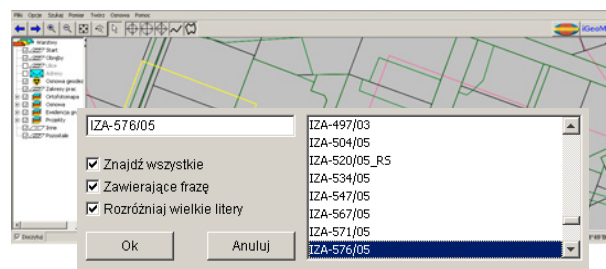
Plik Opcje Szukaj Pomiar Twórz Osnowa Pomoc

iGeoM

Warstwy
Start
Obręby
Ulice
Adresy
Osnowa geodez
Zakresy prac
Ortofotomapa
Osnowa
Ewidencja gru
Projekty
Inne
Pozostałe

Gotowy

IZA-576/05

Znajdź wszystkie
Zawierające frazę
Rozróżniaj wielkie litery

Ok
Anuluj

IZA-497/03
IZA-504/05
IZA-520/05_RS
IZA-534/05
IZA-547/05
IZA-567/05
IZA-571/05
IZA-576/05